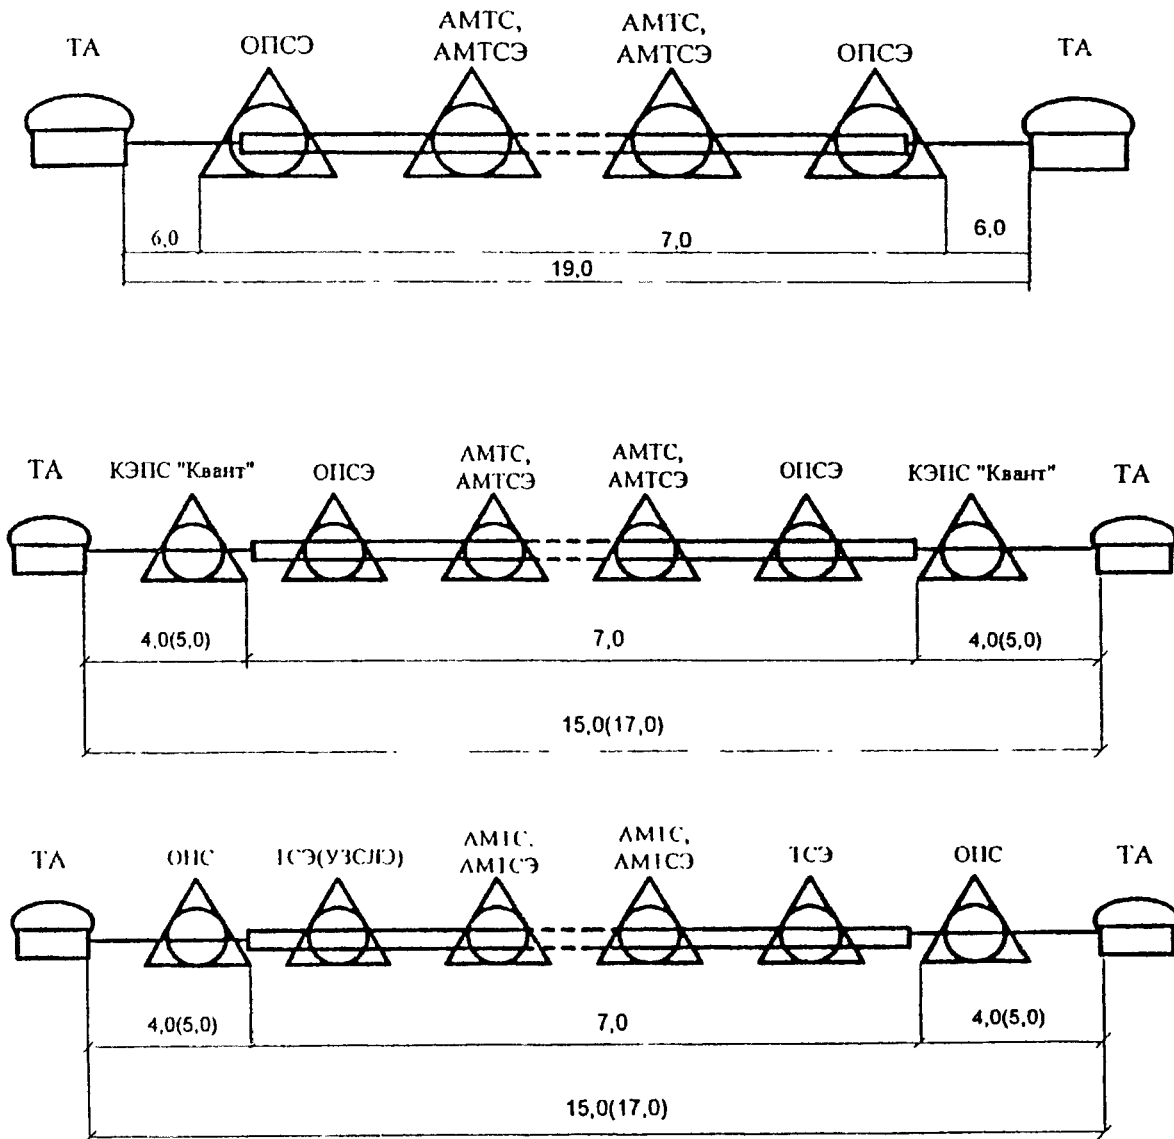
ТА ОПСЭ АМТС, АМТСЭ АМТС, АМТСЭ ОПСЭ ТА

6,0 7,0 6,0

19,0

ТА КЭПС "Квант" ОПСЭ АМТС, АМТСЭ АМТС, АМТСЭ ОПСЭ КЭПС "Квант" ТА

4,0(5,0) 7,0 4,0(5,0)

15,0(17,0)

ТА ОПС ТСЭ(УЗСЛЭ) АМТС, АМТСЭ АМТС, АМТСЭ ТСЭ ОПС ТА

4,0(5,0) 7,0 4,0(5,0)

15,0(17,0)